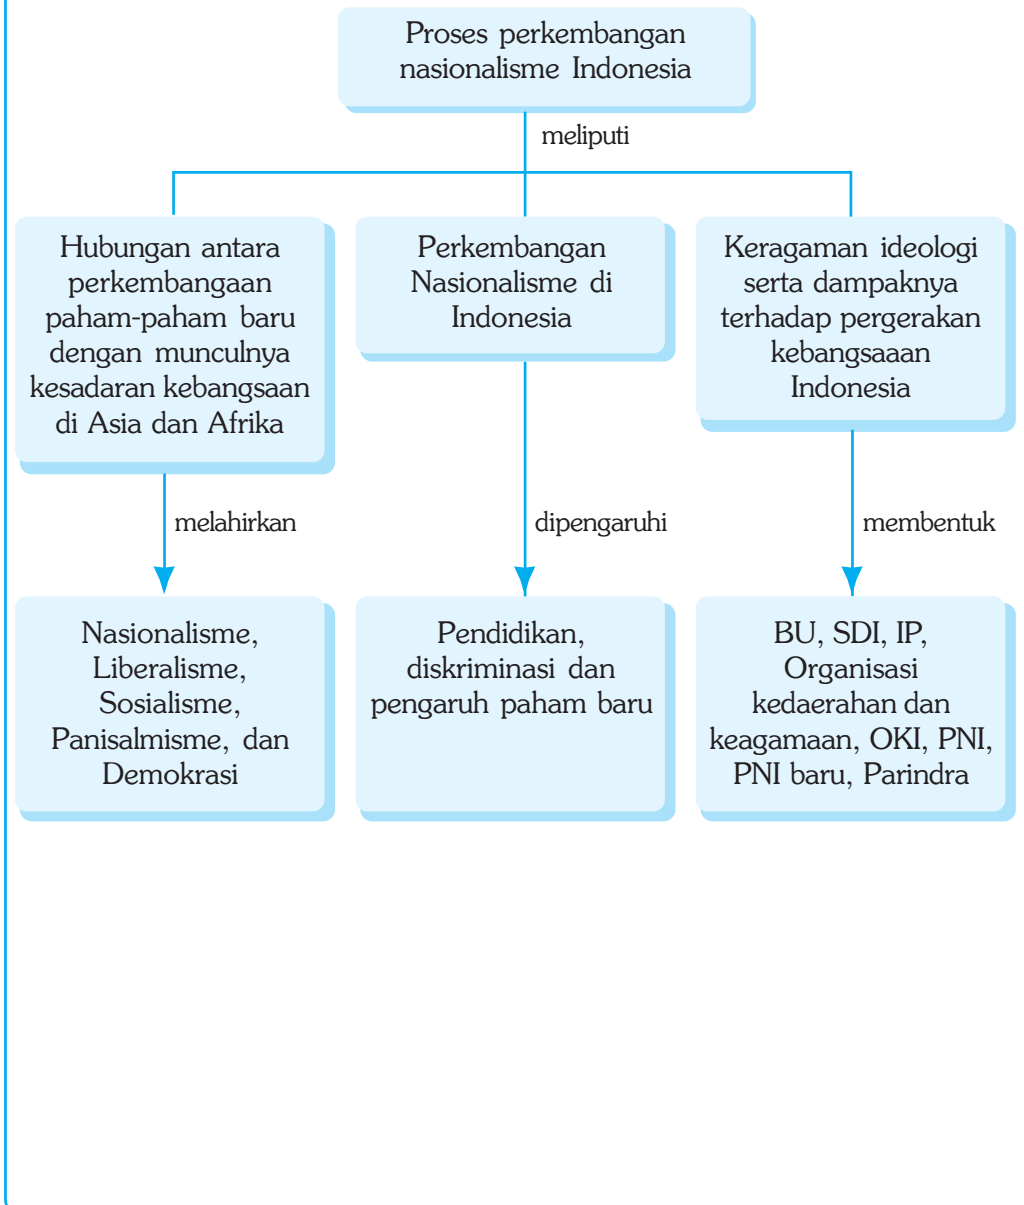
Proses perkembangan nasionalisme Indonesia

meliputi

Hubungan antara perkembangaan paham-paham baru dengan munculnya kesadaran kebangsaan di Asia dan Afrika

Perkembangan Nasionalisme di Indonesia

Keragaman ideologi serta dampaknya terhadap pergerakan kebangsaaan Indonesia

melahirkan

dipengaruhi

membentuk

Nasionalisme, Liberalisme, Sosialisme, Panisalmisme, dan Demokrasi

Pendidikan, diskriminasi dan pengaruh paham baru

BU, SDI, IP, Organisasi kedaerahan dan keagamaan, OKI, PNI, PNI baru, Parindra